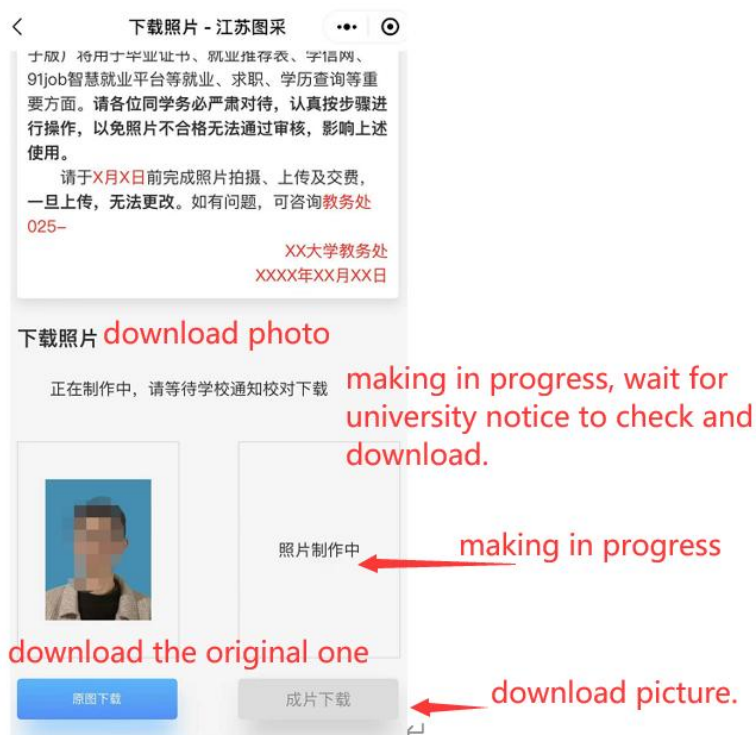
下载照片 - 江苏图采

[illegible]将用于毕业证书、就业推荐表、学信网、91job智慧就业平台等就业、求职、学历查询等重要方面。请各位同学务必严肃对待，认真按步骤进行操作，以免照片不合格无法通过审核，影响上述使用。

请于X月X日前完成照片拍摄、上传及交费，一旦上传，无法更改。如有问题，可咨询教务处025–

XX大学教务处
XXXX年XX月XX日

下载照片 download photo

正在制作中，请等待学校通知校对下载 making in progress, wait for university notice to check and download.

照片制作中 making in progress

download the original one

原图下载

成片下载 download picture.